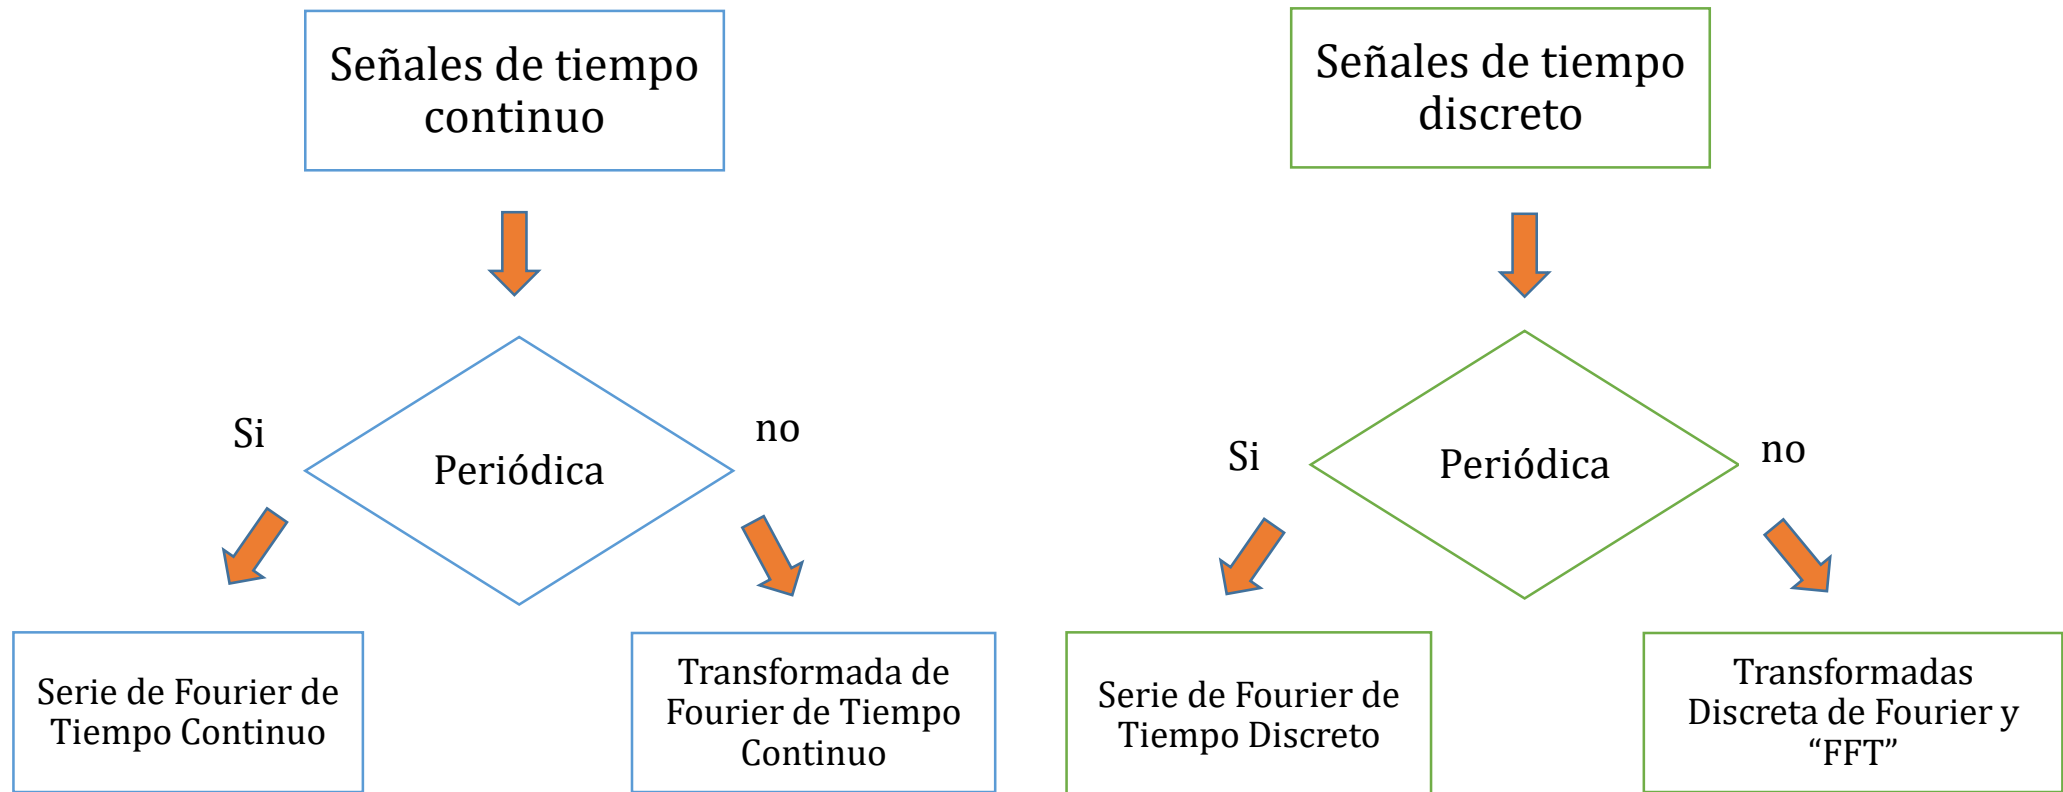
Señales de tiempo continuo

Si

Periódica

no

Serie de Fourier de Tiempo Continuo

Transformada de Fourier de Tiempo Continuo

Señales de tiempo discreto

Si

Periódica

no

Serie de Fourier de Tiempo Discreto

Transformadas Discreta de Fourier y “FFT”